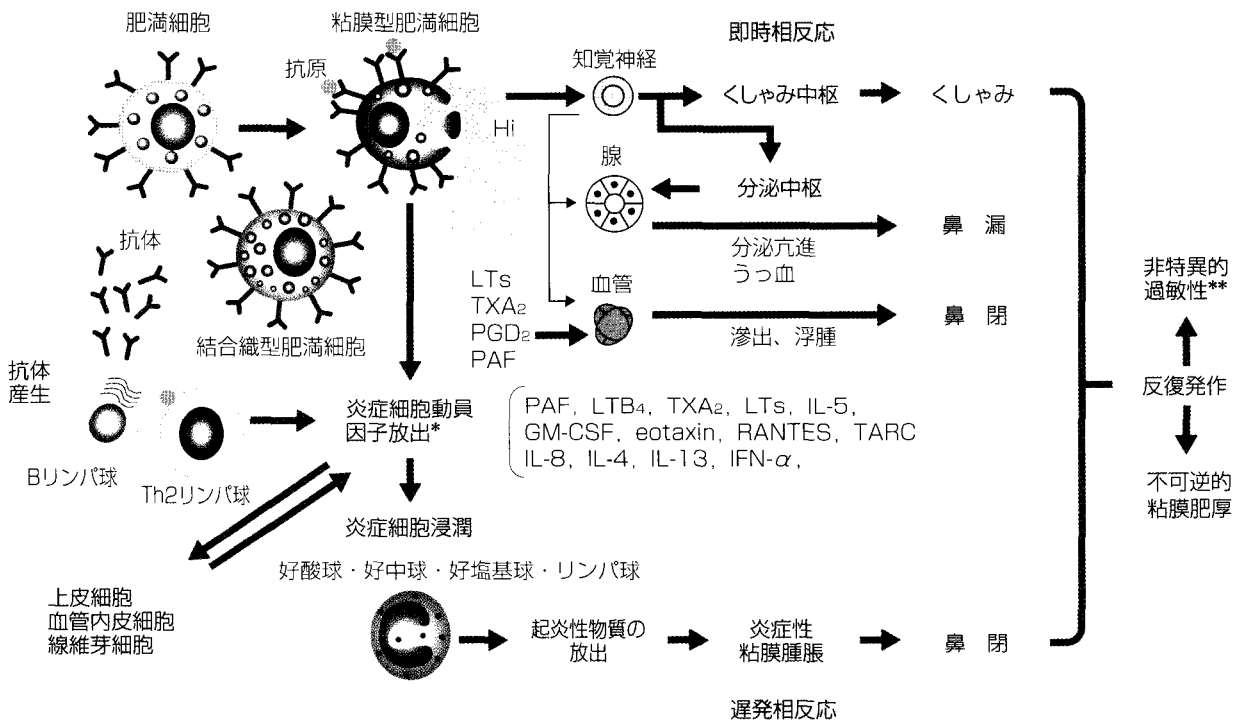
肥満細胞

粘膜型肥満細胞

抗原

Hi

即時相反応

知覚神経

くしゃみ中枢

くしゃみ

腺

分泌中枢

鼻 漏

分泌亢進
うっ血

抗体

LTs
$TXA_2$
$PGD_2$
PAF

血管

鼻 閉

滲出、浮腫

結合織型肥満細胞

非特異的
過敏性**

反復発作

不可逆的
粘膜肥厚

抗体
産生

Bリンパ球

Th2リンパ球

炎症細胞動員
因子放出*

PAF, $LTB_4$, $TXA_2$, LTs, IL-5, GM-CSF, eotaxin, RANTES, TARC
IL-8, IL-4, IL-13, IFN-$\alpha$,

炎症細胞浸潤

好酸球・好中球・好塩基球・リンパ球

上皮細胞
血管内皮細胞
線維芽細胞

起炎性物質の
放出

炎症性
粘膜腫脹

鼻 閉

遅発相反応